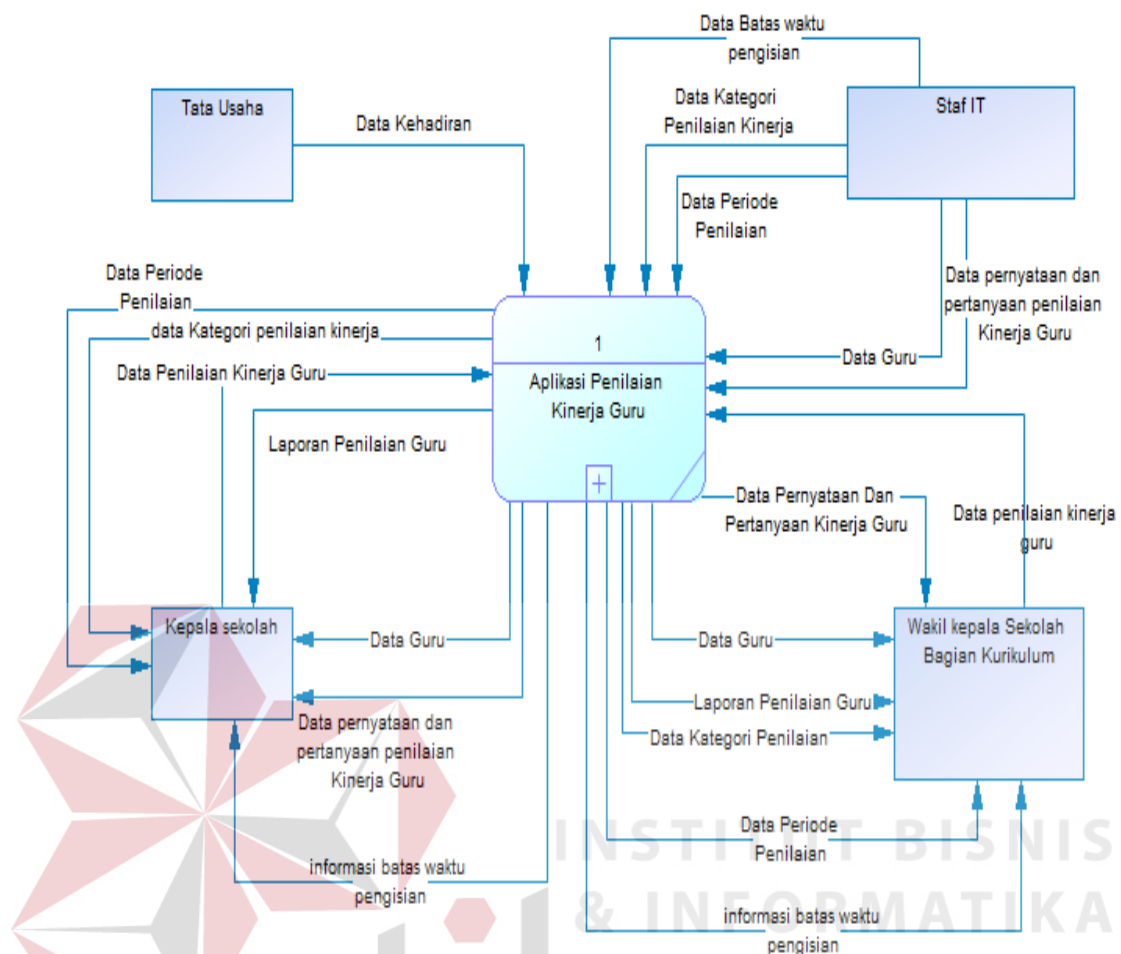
Data Batas waktu pengisian

Tata Usaha

Data Kehadiran

Data Kategori Penilaian Kinerja

Staf IT

Data Periode Penilaian

Data Periode Penilaian

data Kategori penilaian kinerja

Data pernyataan dan pertanyaan penilaian Kinerja Guru

1

Data Guru

Data Penilaian Kinerja Guru

Aplikasi Penilaian Kinerja Guru

Laporan Penilaian Guru

Data Pernyataan Dan Pertanyaan Kinerja Guru

Data penilaian kinerja guru

Kepala sekolah

Data Guru

Data Guru

Wakil kepala Sekolah Bagian Kurikulum

Laporan Penilaian Guru

Data pernyataan dan pertanyaan penilaian Kinerja Guru

Data Kategori Penilaian

Data Periode Penilaian

INSTITUT BISNIS

informasi batas waktu pengisian

& INFORMATIKA

informasi batas waktu pengisian